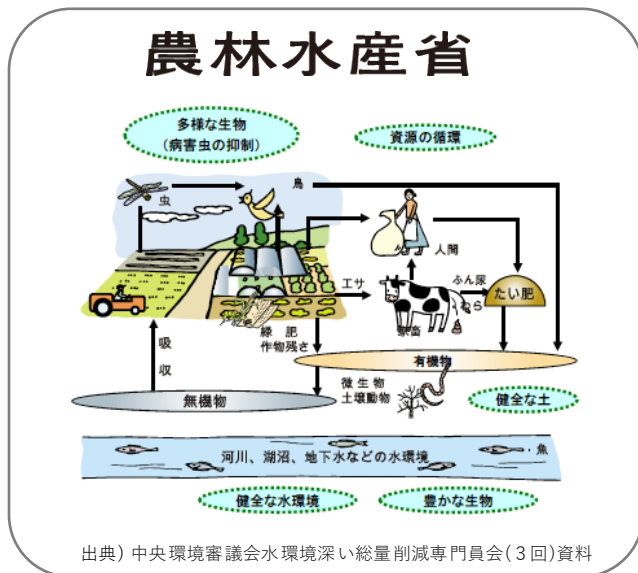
農林水産省

多様な生物
（病害虫の抑制）

資源の循環

鳥

虫

人間

エサ

ふん尿

たい肥

家畜

緑肥
作物残さ

吸
収

有機物

微生物
土壌動物

無機物

健全な土

河川、湖沼、地下水などの水環境

魚

健全な水環境

豊かな生物

出典）中央環境審議会水環境深い総量削減専門員会（3回）資料